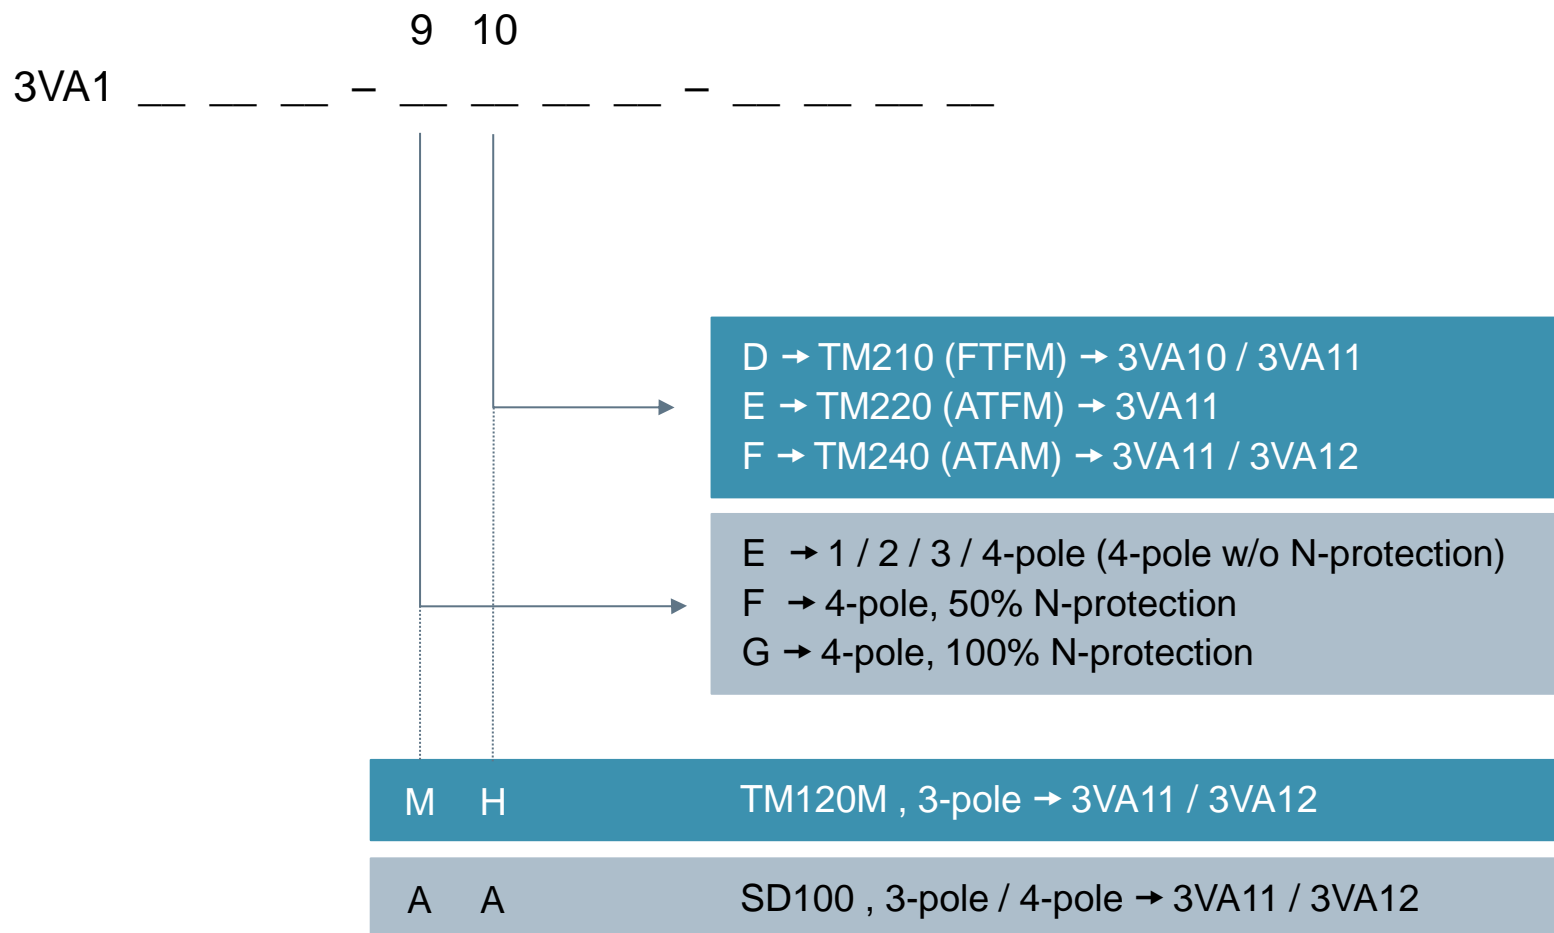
9 10

3VA1 __ __ __ – __ __ __ __ – __ __ __ __

D → TM210 (FTFM) → 3VA10 / 3VA11
E → TM220 (ATFM) → 3VA11
F → TM240 (ATAM) → 3VA11 / 3VA12

E → 1 / 2 / 3 / 4-pole (4-pole w/o N-protection)
F → 4-pole, 50% N-protection
G → 4-pole, 100% N-protection

M H TM120M , 3-pole → 3VA11 / 3VA12

A A SD100 , 3-pole / 4-pole → 3VA11 / 3VA12